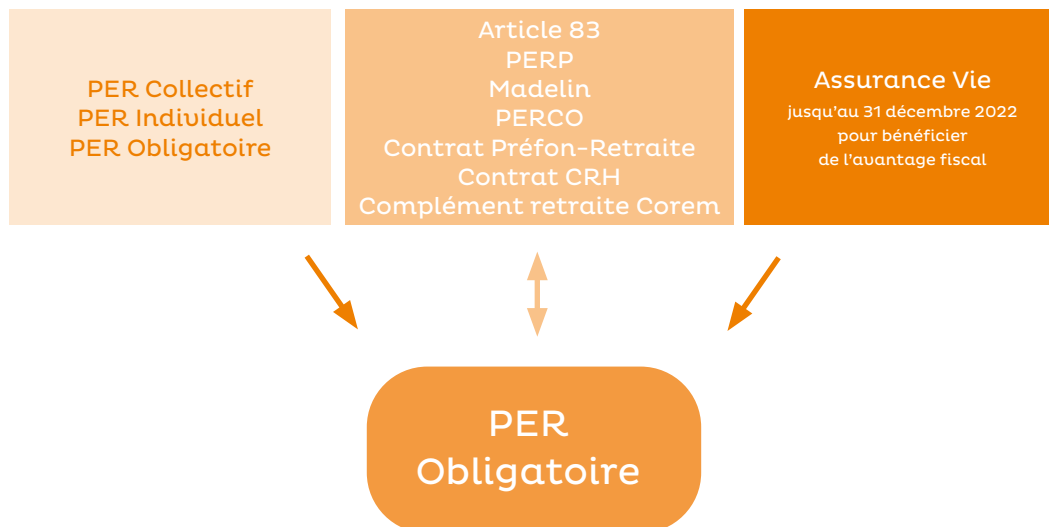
PER Collectif
PER Individuel
PER Obligatoire

Article 83
PERP
Madelin
PERCO
Contrat Préfon-Retraite
Contrat CRH
Complément retraite Corem

Assurance Vie
jusqu'au 31 décembre 2022
pour bénéficier
de l'avantage fiscal

PER
Obligatoire